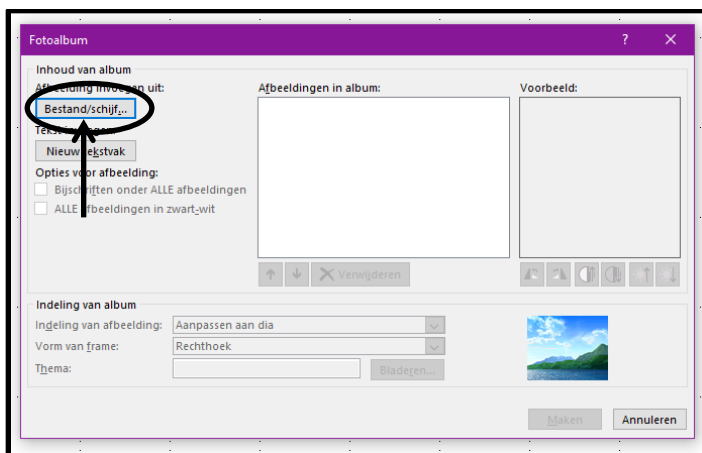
Fotoalbum
?
✕

Inhoud van album
Afbeelding invoegen uit:
Bestand/schijf...
Tekst invoegen:
Nieuw tekstvak
Opties voor afbeelding:
Bijschriften onder ALLE afbeeldingen
ALLE afbeeldingen in zwart-wit

Afbeeldingen in album:
Verwijderen

Voorbeeld:

Indeling van album
Indeling van afbeelding: Aanpassen aan dia
Vorm van frame: Rechthoek
Thema:
Bladeren...

Maken
Annuleren